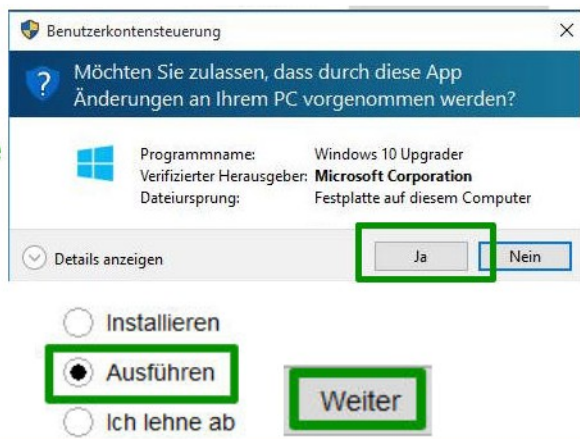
Benutzerkontensteuerung

×

Möchten Sie zulassen, dass durch diese App Änderungen an Ihrem PC vorgenommen werden?

| | |
|---|---|
| Programmname: | Windows 10 Upgrader |
| Verifizierter Herausgeber: | Microsoft Corporation |
| Dateiursprung: | Festplatte auf diesem Computer |

Details anzeigen

Ja

Nein

Installieren

Ausführen

Ich lehne ab

Weiter